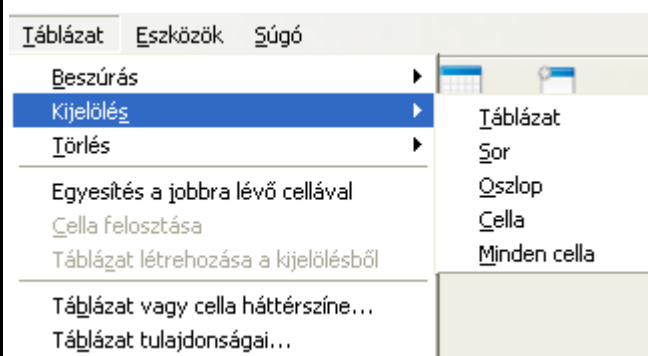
Táblázat Eszközök Súgó

Beszúrás
Kijelölés
Törlés

Egyesítés a jobbra lévő cellával
Cella felosztása
Táblázat létrehozása a kijelölésből

Táblázat vagy cella háttérszíne...
Táblázat tulajdonságai...

Táblázat
Sor
Oszlop
Cella
Minden cella